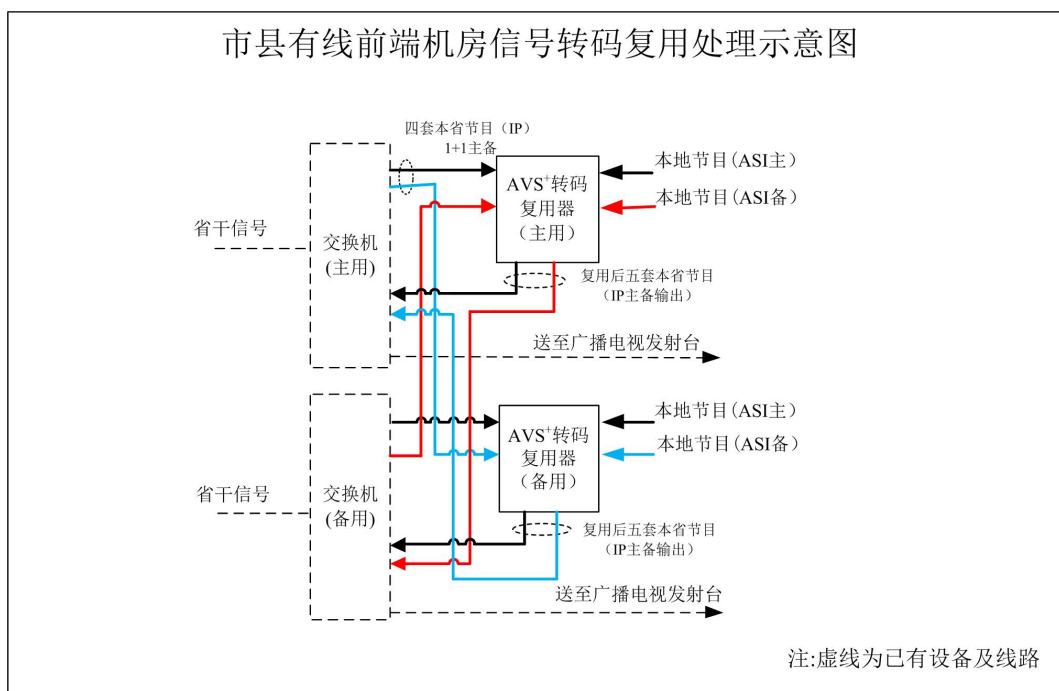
市县有线前端机房信号转码复用处理示意图

四套本省节目（IP）
1+1主备

本地节目(ASI主)

本地节目(ASI备)

AVS$^+$转码
复用器
（主用）

省干信号

交换机
(主用)

复用后五套本省节目
（IP主备输出）

送至广播电视发射台

本地节目(ASI主)

本地节目(ASI备)

AVS$^+$转码
复用器
（备用）

省干信号

交换机
(备用)

复用后五套本省节目
（IP主备输出）

送至广播电视发射台

注:虚线为已有设备及线路